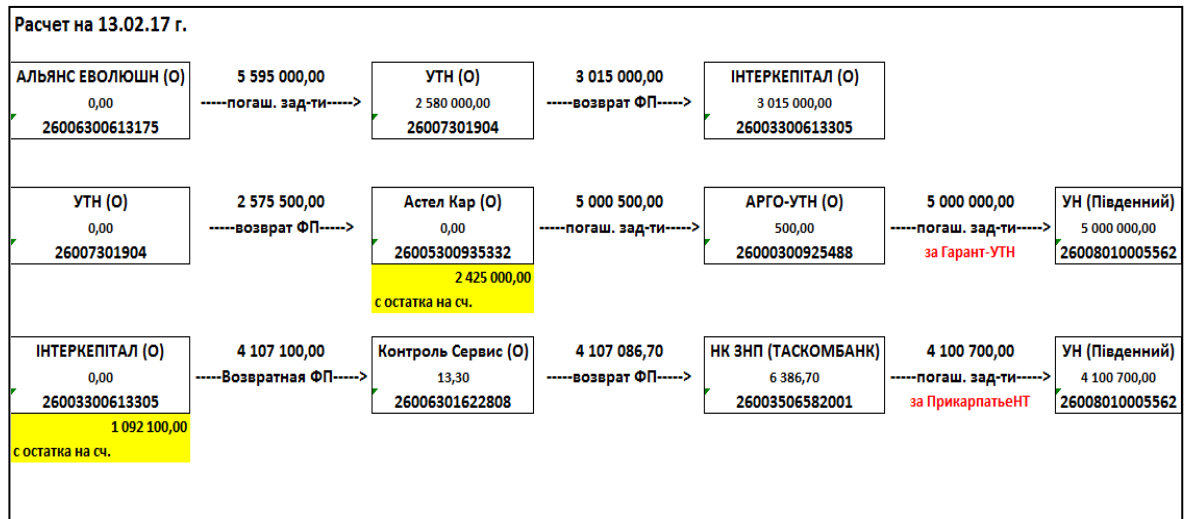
Расчет на 13.02.17 г.

АЛЬЯНС ЕВОЛЮШН (О)
0,00
26006300613175

5 595 000,00
-----погаш. зад-ти----->

УТН (О)
2 580 000,00
26007301904

3 015 000,00
-----возврат ФП----->

ІНТЕРКЕПІТАЛ (О)
3 015 000,00
26003300613305

УТН (О)
0,00
26007301904

2 575 500,00
-----возврат ФП----->

Астел Кар (О)
0,00
26005300935332

2 425 000,00
с остатка на сч.

5 000 500,00
-----погаш. зад-ти----->

АРГО-УТН (О)
500,00
26000300925488

5 000 000,00
-----погаш. зад-ти----->
за Гарант-УТН

УН (Південний)
5 000 000,00
26008010005562

ІНТЕРКЕПІТАЛ (О)
0,00
26003300613305

1 092 100,00
с остатка на сч.

4 107 100,00
-----Возвратная ФП----->

Контроль Сервис (О)
13,30
26006301622808

4 107 086,70
-----возврат ФП----->

НК ЗНП (ТАСКОМБАНК)
6 386,70
26003506582001

4 100 700,00
-----погаш. зад-ти----->
за ПрикарпатьеНТ

УН (Південний)
4 100 700,00
26008010005562